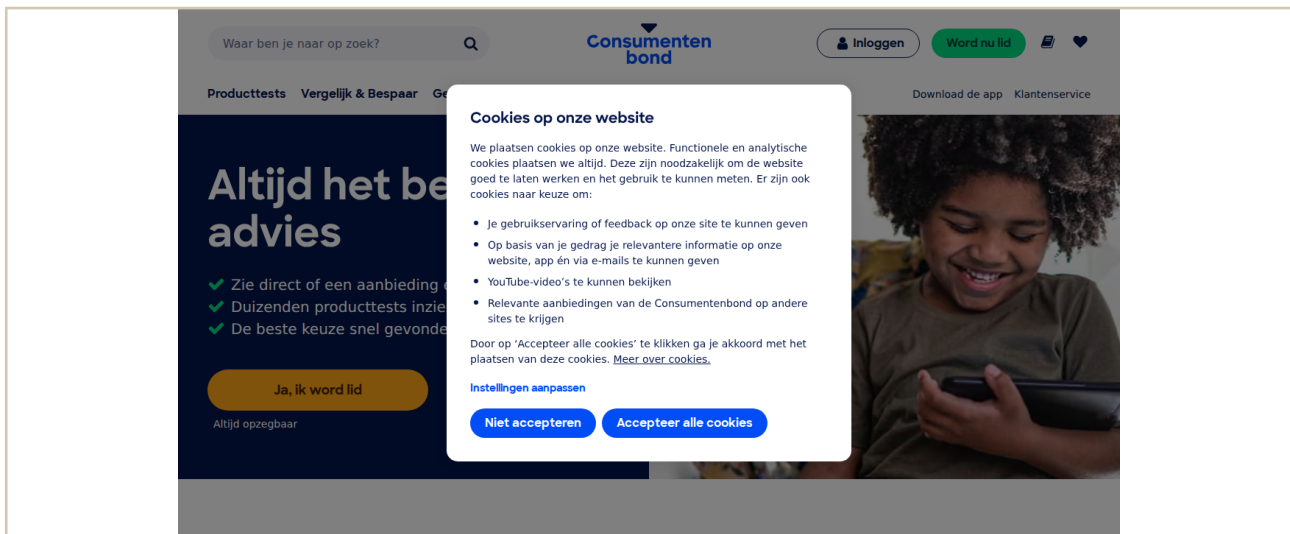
Waar ben je naar op zoek?

Consumentenbond

Inloggen Word nu lid

Producttests Vergelijk & Bespaar Ge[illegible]

Download de app Klantenservice

Altijd het be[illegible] advies

✔ Zie direct of een aanbieding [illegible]
✔ Duizenden producttests inzie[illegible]
✔ De beste keuze snel gevonde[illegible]

Ja, ik word lid

Altijd opzegbaar

Cookies op onze website

We plaatsen cookies op onze website. Functionele en analytische cookies plaatsen we altijd. Deze zijn noodzakelijk om de website goed te laten werken en het gebruik te kunnen meten. Er zijn ook cookies naar keuze om:

- Je gebruikservaring of feedback op onze site te kunnen geven
- Op basis van je gedrag je relevantere informatie op onze website, app én via e-mails te kunnen geven
- YouTube-video's te kunnen bekijken
- Relevante aanbiedingen van de Consumentenbond op andere sites te krijgen

Door op 'Accepteer alle cookies' te klikken ga je akkoord met het plaatsen van deze cookies. Meer over cookies.

Instellingen aanpassen

Niet accepteren Accepteer alle cookies